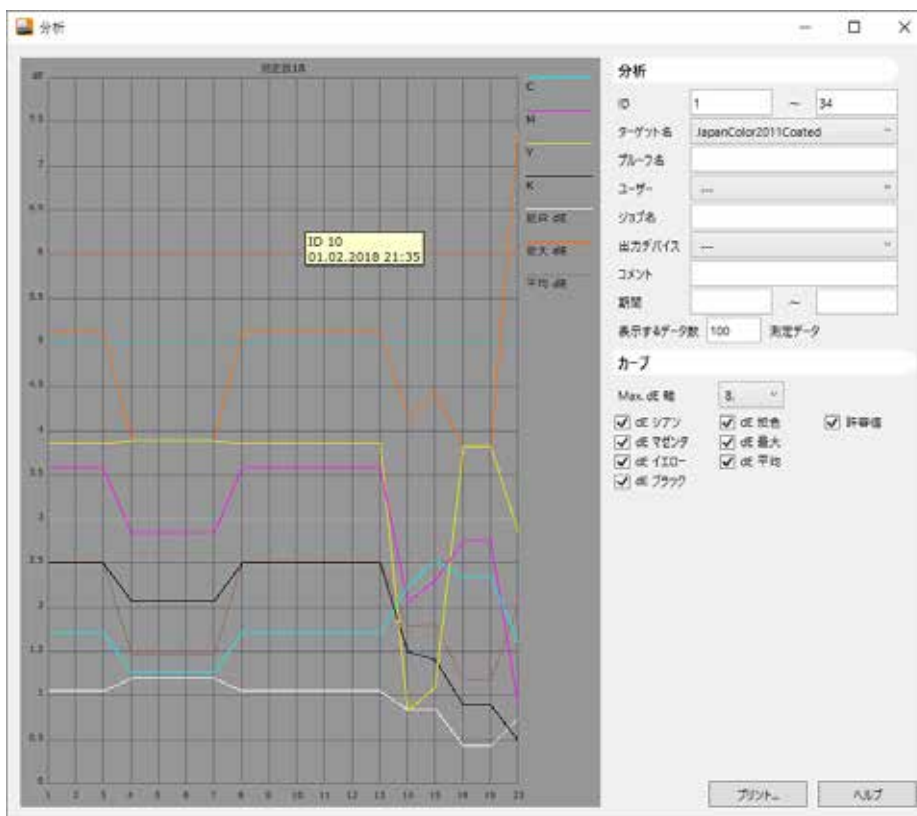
分析

dE
測定該当 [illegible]

7.5
7
6.5
6
5.5
5
4.5
4
3.5
3
2.5
2
1.5
1
0.5
0

1 2 3 4 5 6 7 8 9 10 11 12 13 14 15 16 17 18

C
M
Y
K
紙白 dE
最大 dE
平均 dE

ID 10
01.02.2018 21:35

分析
ID 1 ~ 34
ターゲット名 JapanColor2011Coated
プルーフ名
ユーザー ---
ジョブ名
出力デバイス ---
コメント
期間 ~
表示するデータ数 100 測定データ

カーブ
Max. dE 軸 8.
dE シアン
dE マゼンタ
dE イエロー
dE ブラック
dE 紙色
dE 最大
dE 平均
許容値

プリント...
ヘルプ